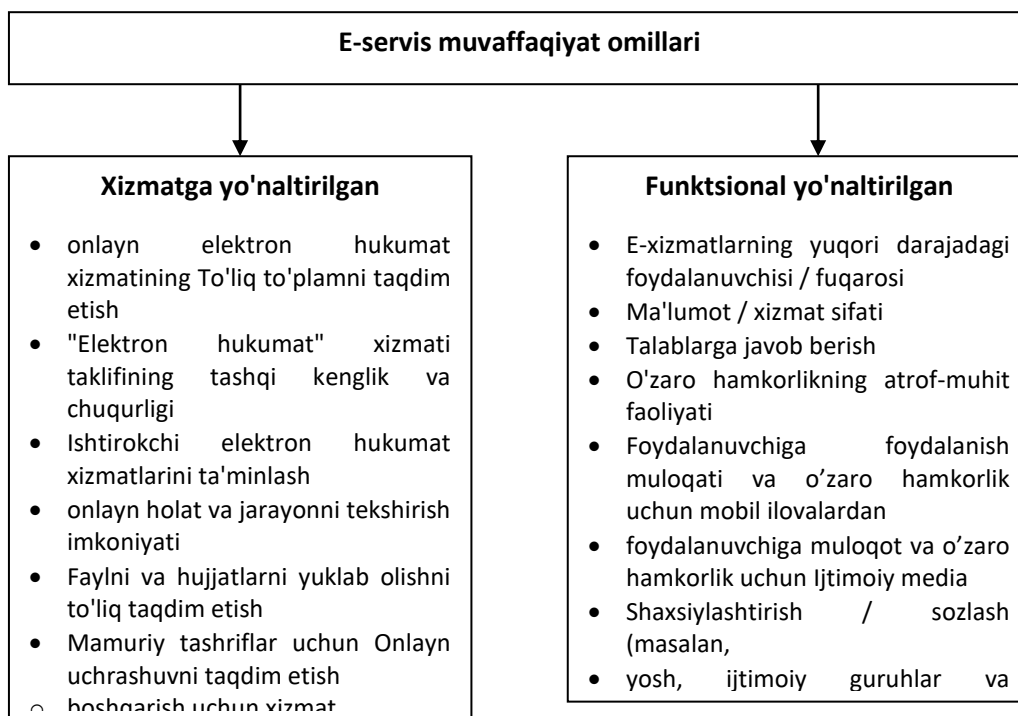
E-servis muvaffaqiyat omillari

Xizmatga yo'naltirilgan

- onlayn elektron hukumat xizmatining To'liq to'plamni taqdim etish
- "Elektron hukumat" xizmati taklifining tashqi kenglik va chuqurligi
- Ishtirokchi elektron hukumat xizmatlarini ta'minlash
- onlayn holat va jarayonni tekshirish imkoniyati
- Faylni va hujjatlarni yuklab olishni to'liq taqdim etish
- Mamuriy tashriflar uchun Onlayn uchrashuvni taqdim etish
- boshqarish uchun xizmat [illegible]

Funktsional yo'naltirilgan

- E-xizmatlarning yuqori darajadagi foydalanuvchisi / fuqarosi
- Ma'lumot / xizmat sifati
- Talablarga javob berish
- O'zaro hamkorlikning atrof-muhit faoliyati
- Foydalanuvchiga foydalanish muloqati va o'zaro hamkorlik uchun mobil ilovalardan
- foydalanuvchiga muloqot va o'zaro hamkorlik uchun Ijtimoiy media
- Shaxsiylashtirish / sozlash (masalan,
- yosh, ijtimoiy guruhlar va